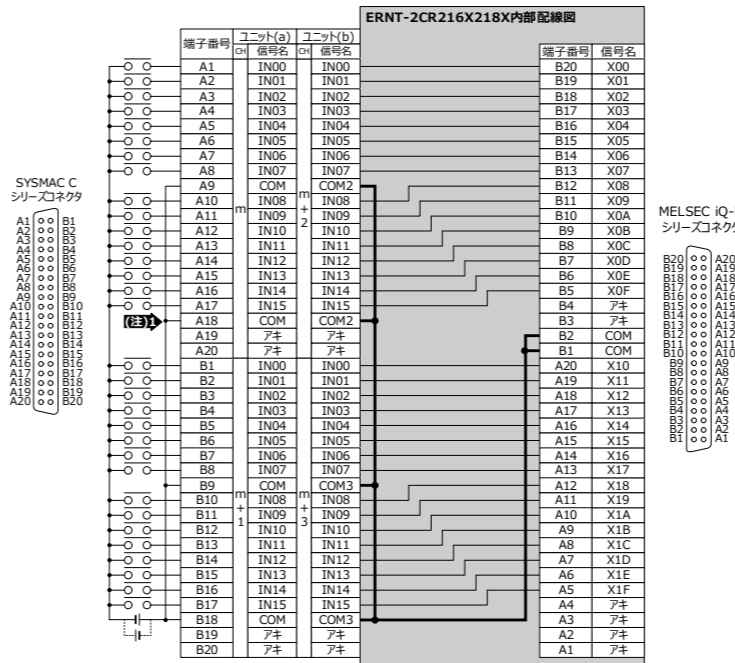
ERNT-2CR216X218X内部配線図

| 端子番号 | ユニット(a) CH | 信号名 | ユニット(b) CH | 信号名 |
|---|---|---|---|---|
| A1 | | IN00 | | IN00 |
| A2 | | IN01 | | IN01 |
| A3 | | IN02 | | IN02 |
| A4 | | IN03 | | IN03 |
| A5 | | IN04 | | IN04 |
| A6 | | IN05 | | IN05 |
| A7 | | IN06 | | IN06 |
| A8 | | IN07 | | IN07 |
| A9 | | COM | m | COM2 |
| A10 | | IN08 | + | IN08 |
| A11 | m | IN09 | 2 | IN09 |
| A12 | | IN10 | | IN10 |
| A13 | | IN11 | | IN11 |
| A14 | | IN12 | | IN12 |
| A15 | | IN13 | | IN13 |
| A16 | | IN14 | | IN14 |
| A17 | | IN15 | | IN15 |
| A18 | | COM | | COM2 |
| A19 | | アキ | | アキ |
| A20 | | アキ | | アキ |
| B1 | | IN00 | | IN00 |
| B2 | | IN01 | | IN01 |
| B3 | | IN02 | | IN02 |
| B4 | | IN03 | | IN03 |
| B5 | | IN04 | | IN04 |
| B6 | | IN05 | | IN05 |
| B7 | | IN06 | | IN06 |
| B8 | | IN07 | | IN07 |
| B9 | | COM | | COM3 |
| B10 | m | IN08 | m | IN08 |
| B11 | + | IN09 | + | IN09 |
| B12 | 1 | IN10 | 3 | IN10 |
| B13 | | IN11 | | IN11 |
| B14 | | IN12 | | IN12 |
| B15 | | IN13 | | IN13 |
| B16 | | IN14 | | IN14 |
| B17 | | IN15 | | IN15 |
| B18 | | COM | | COM3 |
| B19 | | アキ | | アキ |
| B20 | | アキ | | アキ |

| 端子番号 | 信号名 |
|---|---|
| B20 | X00 |
| B19 | X01 |
| B18 | X02 |
| B17 | X03 |
| B16 | X04 |
| B15 | X05 |
| B14 | X06 |
| B13 | X07 |
| B12 | X08 |
| B11 | X09 |
| B10 | X0A |
| B9 | X0B |
| B8 | X0C |
| B7 | X0D |
| B6 | X0E |
| B5 | X0F |
| B4 | アキ |
| B3 | アキ |
| B2 | COM |
| B1 | COM |
| A20 | X10 |
| A19 | X11 |
| A18 | X12 |
| A17 | X13 |
| A16 | X14 |
| A15 | X15 |
| A14 | X16 |
| A13 | X17 |
| A12 | X18 |
| A11 | X19 |
| A10 | X1A |
| A9 | X1B |
| A8 | X1C |
| A7 | X1D |
| A6 | X1E |
| A5 | X1F |
| A4 | アキ |
| A3 | アキ |
| A2 | アキ |
| A1 | アキ |

(注1)

SYSMAC C
シリーズコネクタ
A1 B1
A2 B2
A3 B3
A4 B4
A5 B5
A6 B6
A7 B7
A8 B8
A9 B9
A10 B10
A11 B11
A12 B12
A13 B13
A14 B14
A15 B15
A16 B16
A17 B17
A18 B18
A19 B19
A20 B20

MELSEC iQ-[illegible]
シリーズコネク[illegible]
B20 A20
B19 A19
B18 A18
B17 A17
B16 A16
B15 A15
B14 A14
B13 A13
B12 A12
B11 A11
B10 A10
B9 A9
B8 A8
B7 A7
B6 A6
B5 A5
B4 A4
B3 A3
B2 A2
B1 A1